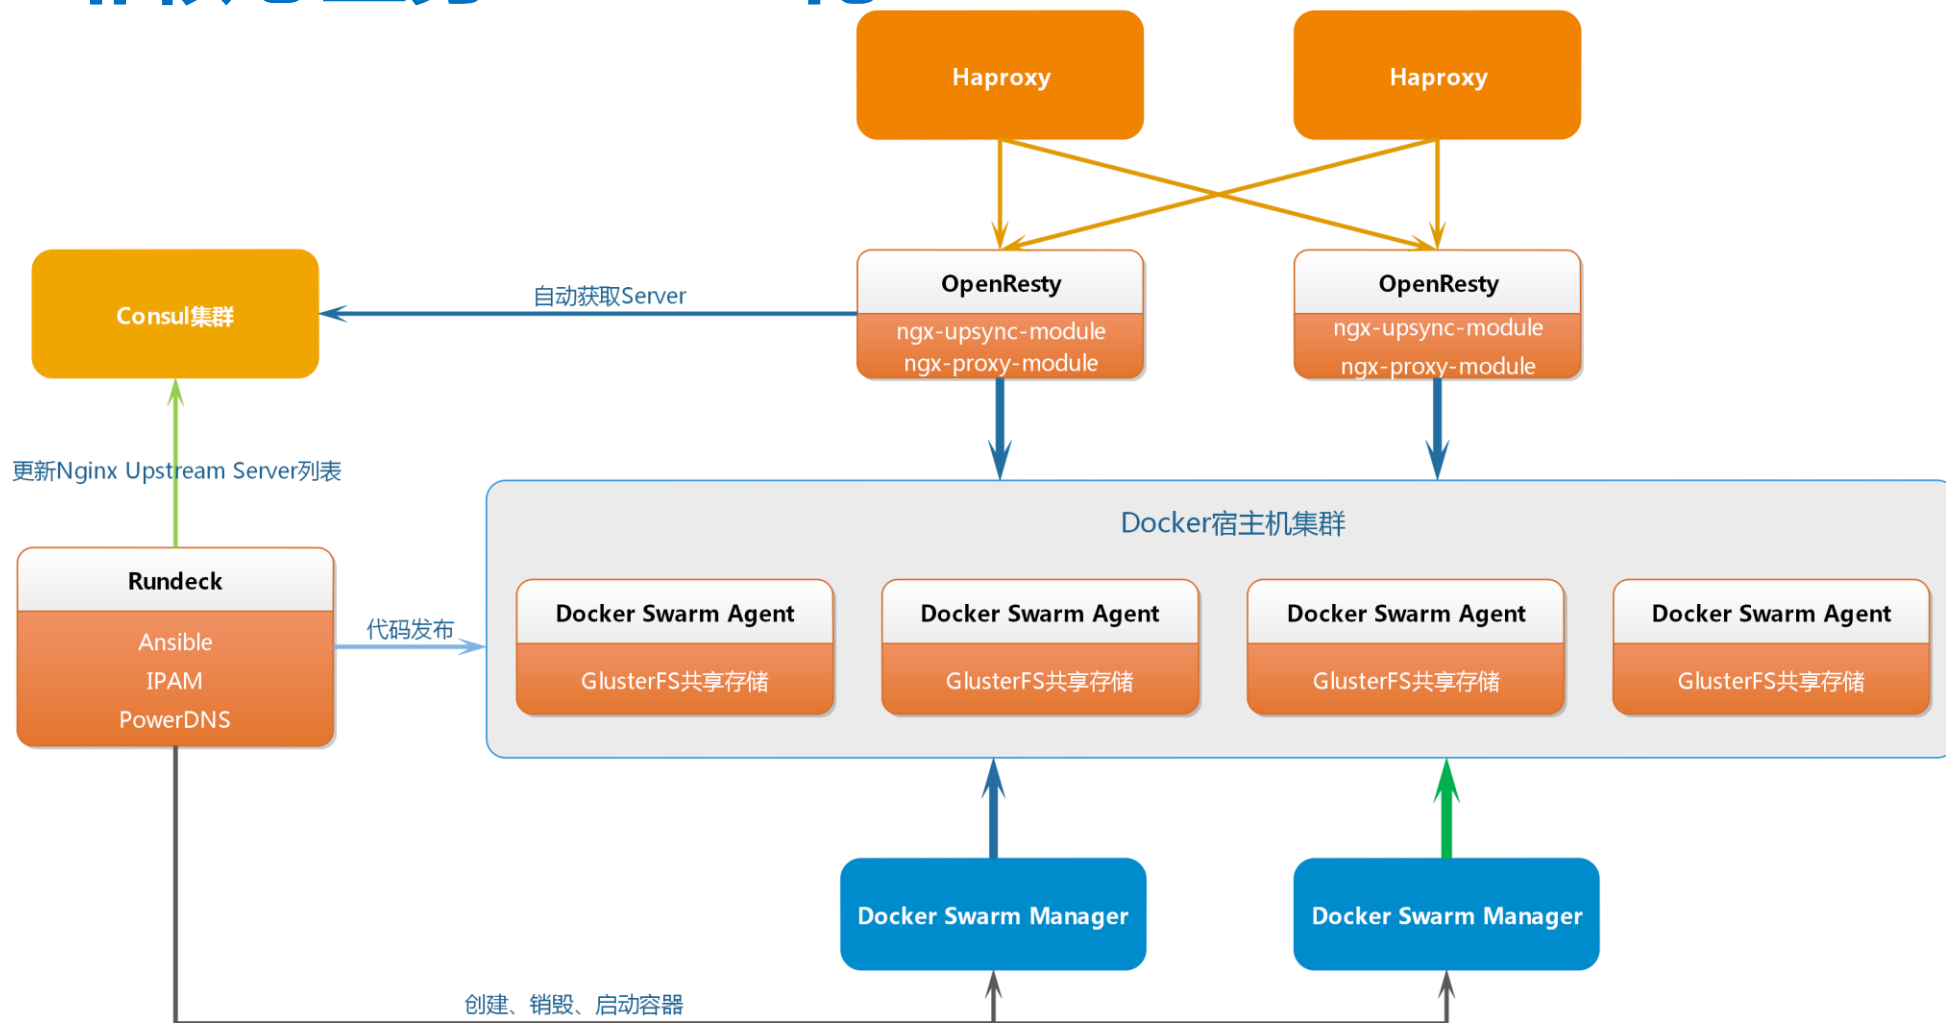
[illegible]

Haproxy

Haproxy

Consul集群

自动获取Server

OpenResty
ngx-upsync-module
ngx-proxy-module

OpenResty
ngx-upsync-module
ngx-proxy-module

更新Nginx Upstream Server列表

Docker宿主机集群

Rundeck
Ansible
IPAM
PowerDNS

代码发布

Docker Swarm Agent
GlusterFS共享存储

Docker Swarm Agent
GlusterFS共享存储

Docker Swarm Agent
GlusterFS共享存储

Docker Swarm Agent
GlusterFS共享存储

Docker Swarm Manager

Docker Swarm Manager

创建、销毁、启动容器